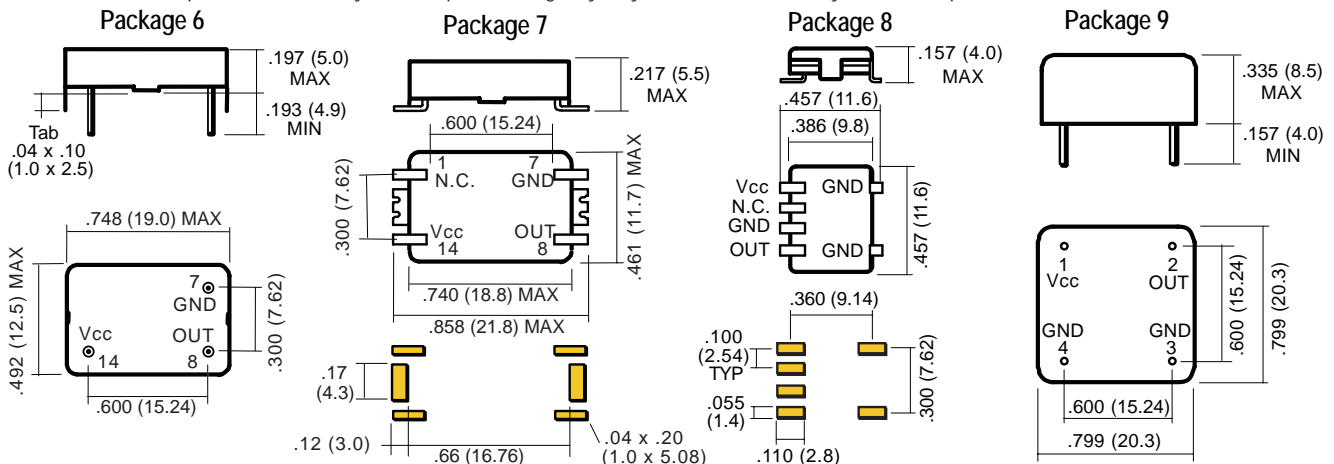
Package 6

.197 (5.0) MAX

.193 (4.9) MIN

Tab .04 x .10 (1.0 x 2.5)

.748 (19.0) MAX

.492 (12.5) MAX

7 GND

Vcc 14

OUT 8

.300 (7.62)

.600 (15.24)

Package 7

.217 (5.5) MAX

.600 (15.24)

.300 (7.62)

1 N.C.

7 GND

Vcc 14

OUT 8

.461 (11.7) MAX

.740 (18.8) MAX

.858 (21.8) MAX

.17 (4.3)

.12 (3.0)

.66 (16.76)

.04 x .20 (1.0 x 5.08)

Package 8

.157 (4.0) MAX

.457 (11.6)

.386 (9.8)

Vcc
N.C.
GND
OUT

GND

GND

.457 (11.6)

.360 (9.14)

.100 (2.54) TYP

.055 (1.4)

.110 (2.8)

.300 (7.62)

Package 9

.335 (8.5) MAX

.157 (4.0) MIN

1 Vcc

2 OUT

GND 4

GND 3

.600 (15.24)

.799 (20.3)

.600 (15.24)

.799 (20.3)